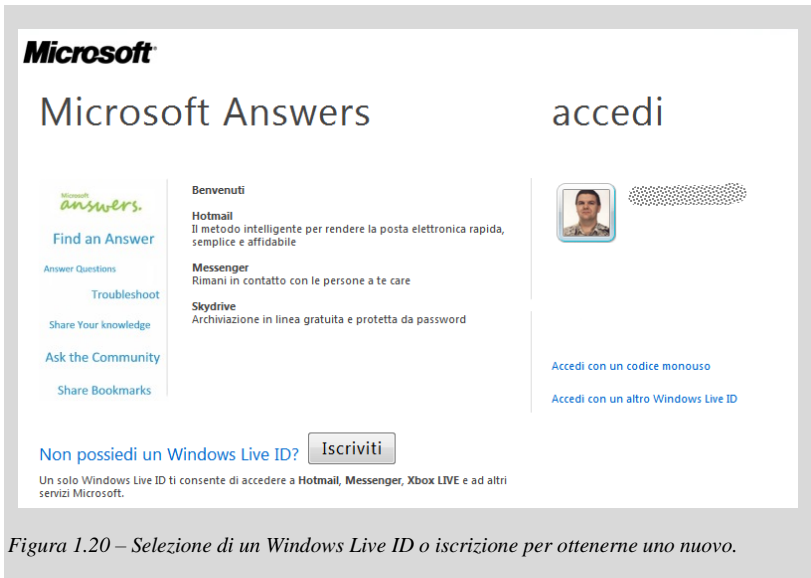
Microsoft

Microsoft Answers

accedi

Microsoft answers.

Find an Answer

Answer Questions

Troubleshoot

Share Your knowledge

Ask the Community

Share Bookmarks

Benvenuti

Hotmail
Il metodo intelligente per rendere la posta elettronica rapida, semplice e affidabile

Messenger
Rimani in contatto con le persone a te care

Skydrive
Archiviazione in linea gratuita e protetta da password

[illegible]

Accedi con un codice monouso

Accedi con un altro Windows Live ID

Non possiedi un Windows Live ID? Iscriviti

Un solo Windows Live ID ti consente di accedere a **Hotmail**, **Messenger**, **Xbox LIVE** e ad altri servizi Microsoft.

*Figura 1.20 – Selezione di un Windows Live ID o iscrizione per ottenerne uno nuovo.*